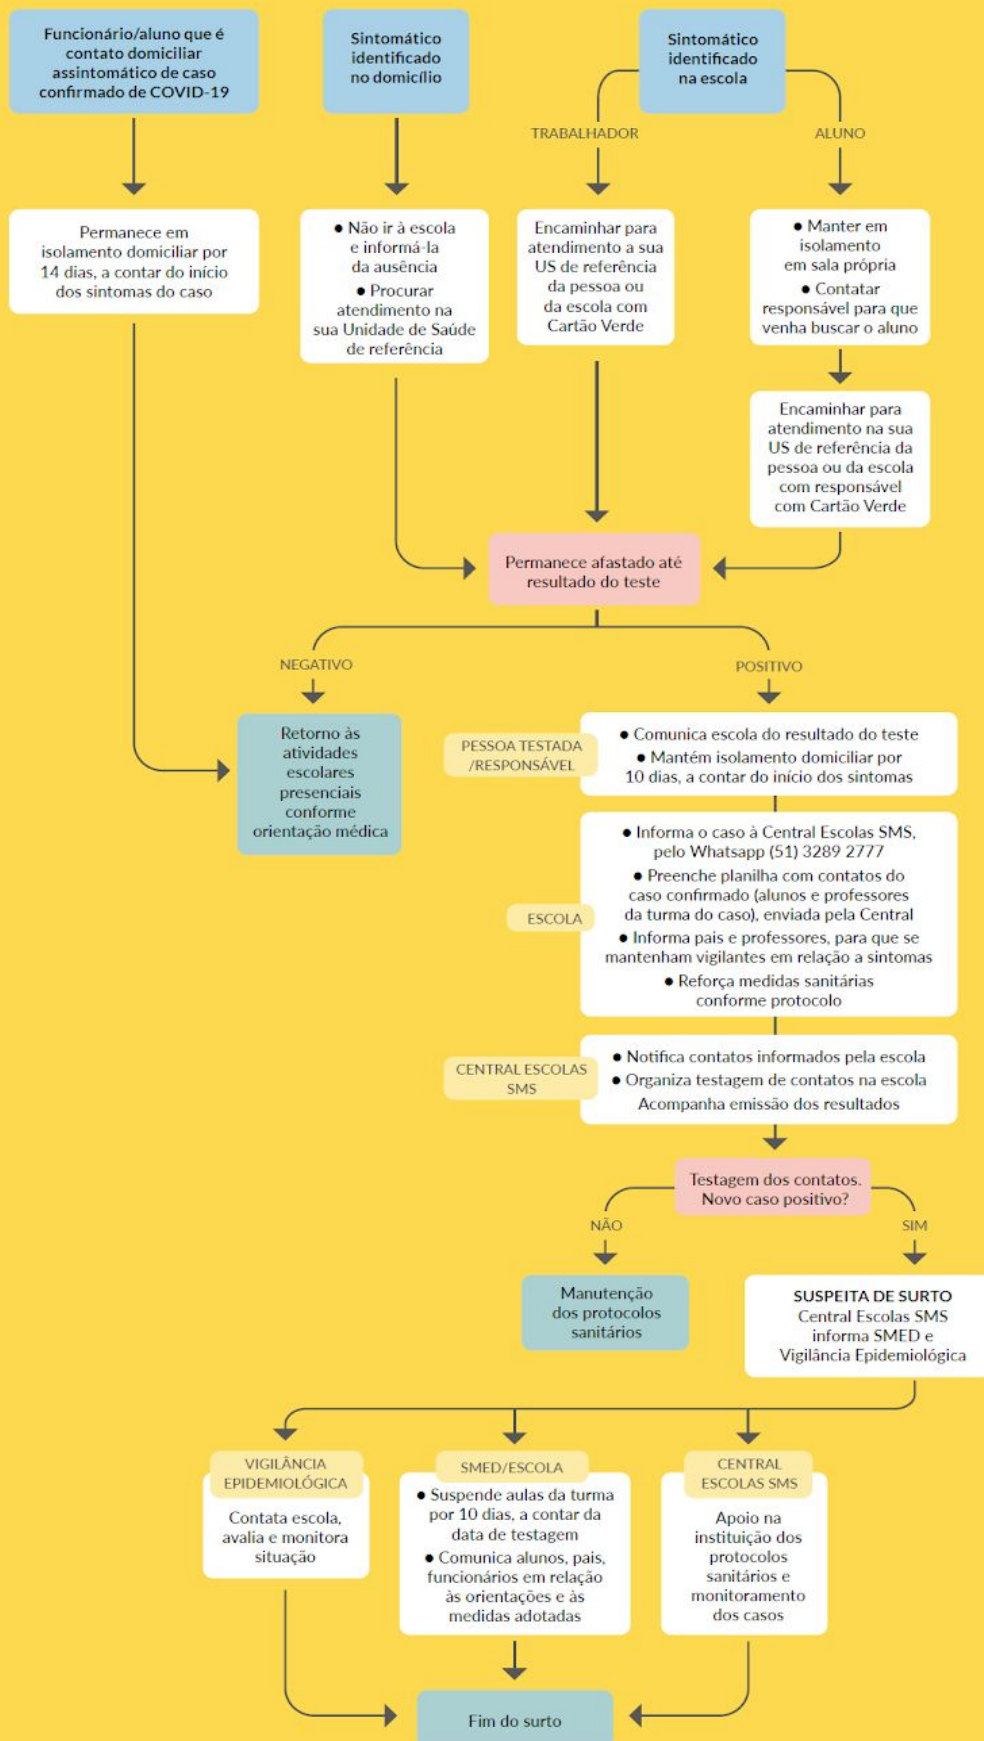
Funcionário/aluno que é contato domiciliar assintomático de caso confirmado de COVID-19

Sintomático identificado no domicílio

Sintomático identificado na escola

TRABALHADOR

ALUNO

Permanece em isolamento domiciliar por 14 dias, a contar do início dos sintomas do caso

● Não ir à escola e informá-la da ausência
● Procurar atendimento na sua Unidade de Saúde de referência

Encaminhar para atendimento a sua US de referência da pessoa ou da escola com Cartão Verde

● Manter em isolamento em sala própria
● Contatar responsável para que venha buscar o aluno

Encaminhar para atendimento na sua US de referência da pessoa ou da escola com responsável com Cartão Verde

Permanece afastado até resultado do teste

NEGATIVO

POSITIVO

Retorno às atividades escolares presenciais conforme orientação médica

PESSOA TESTADA /RESPONSÁVEL

● Comunica escola do resultado do teste
● Mantém isolamento domiciliar por 10 dias, a contar do início dos sintomas

ESCOLA

● Informa o caso à Central Escolas SMS, pelo Whatsapp (51) 3289 2777
● Preenche planilha com contatos do caso confirmado (alunos e professores da turma do caso), enviada pela Central
● Informa pais e professores, para que se mantenham vigilantes em relação a sintomas
● Reforça medidas sanitárias conforme protocolo

CENTRAL ESCOLAS SMS

● Notifica contatos informados pela escola
● Organiza testagem de contatos na escola
Acompanha emissão dos resultados

Testagem dos contatos. Novo caso positivo?

NÃO

SIM

Manutenção dos protocolos sanitários

SUSPEITA DE SURTO
Central Escolas SMS informa SMED e Vigilância Epidemiológica

VIGILÂNCIA EPIDEMIOLÓGICA

Contata escola, avalia e monitora situação

SMED/ESCOLA

● Suspende aulas da turma por 10 dias, a contar da data de testagem
● Comunica alunos, pais, funcionários em relação às orientações e às medidas adotadas

CENTRAL ESCOLAS SMS

Apoio na instituição dos protocolos sanitários e monitoramento dos casos

Fim do surto